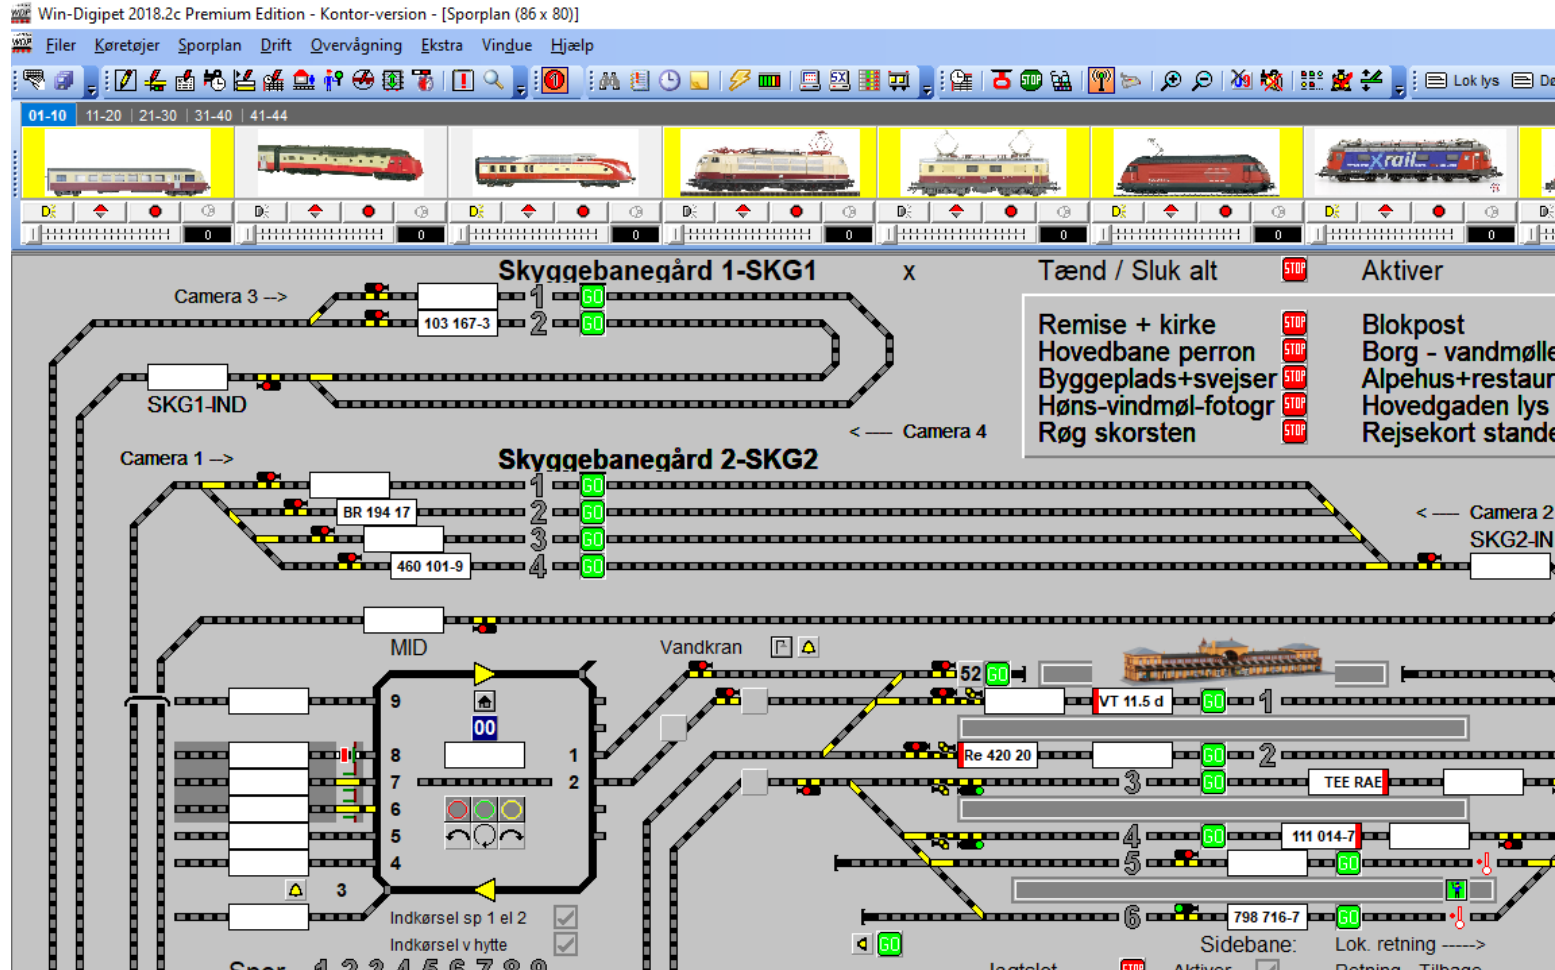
Win-Digipet 2018.2c Premium Edition - Kontor-version - [Sporplan (86 x 80)]

Filer Køretøjer Sporplan Drift Overvågning Ekstra Vindue Hjælp

Lok lys

01-10 11-20 21-30 31-40 41-44

0 0 0 0 0 0 0

Skyggebanegård 1-SKG1

x

Tænd / Sluk alt

STOP

Aktiver

Camera 3 -->

1 GO

103 167-3

2 GO

SKG1-IND

Remise + kirke
Hovedbane perron
Byggeplads+svejser
Høns-vindmøl-fotogr
Røg skorsten

Blokpost
Borg - vandmølle
Alpehus+restaur
Hovedgaden lys
Rejsekort stande

<—— Camera 4

Camera 1 -->

Skyggebanegård 2-SKG2

1 GO

BR 194 17

2 GO

3 GO

460 101-9

4 GO

<—— Camera 2

SKG2-IN

MID

Vandkran

52 GO

9

00

VT 11.5 d

GO 1

8

1

Re 420 20

GO 2

7

2

3 GO

TEE RAE

6

5

4 GO

111 014-7

4

5 GO

3

6

798 716-7

GO

Indkørsel sp 1 el 2

Indkørsel v hytte

GO

Sidebane:

Lok. retning ----->

Spor 1 2 3 4 5 6 7 8 9

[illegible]

Aktiver

Retning Tilbage